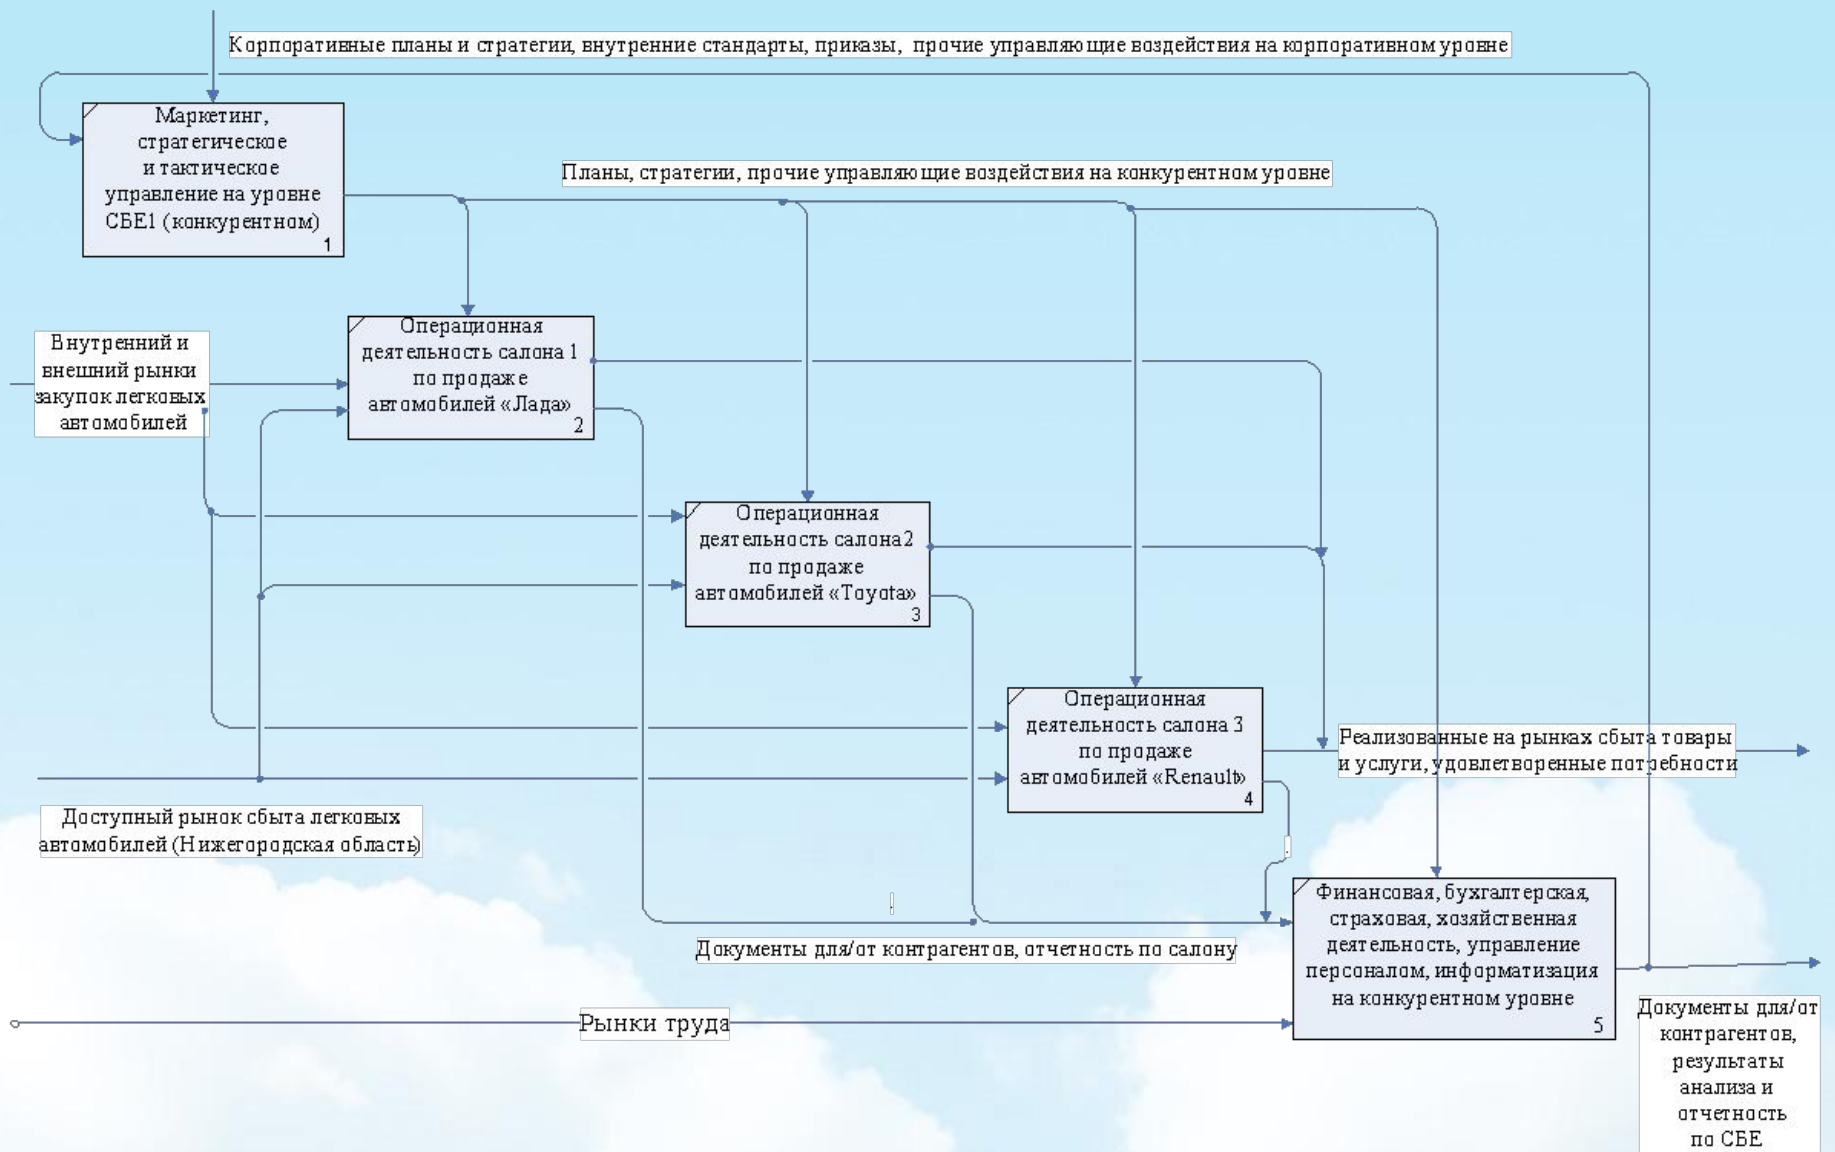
Корпоративные планы и стратегии, внутренние стандарты, приказы, прочие управляющие воздействия на корпоративном уровне

Маркетинг, стратегическое и тактическое управление на уровне СБЕ1 (конкурентном)
1

Планы, стратегии, прочие управляющие воздействия на конкурентном уровне

Внутренний и внешний рынки закупок легковых автомобилей

Операционная деятельность салона 1 по продаже автомобилей «Лада»
2

Операционная деятельность салона2 по продаже автомобилей «Toyota»
3

Операционная деятельность салона 3 по продаже автомобилей «Renault»
4

Реализованные на рынках сбыта товары и услуги, удовлетворенные потребности

Доступный рынок сбыта легковых автомобилей (Нижегородская область)

Финансовая, бухгалтерская, страховая, хозяйственная деятельность, управление персоналом, информатизация на конкурентном уровне
5

Документы для/от контрагентов, отчетность по салону

Рынки труда

Документы для/от контрагентов, результаты анализа и отчетность по СБЕ